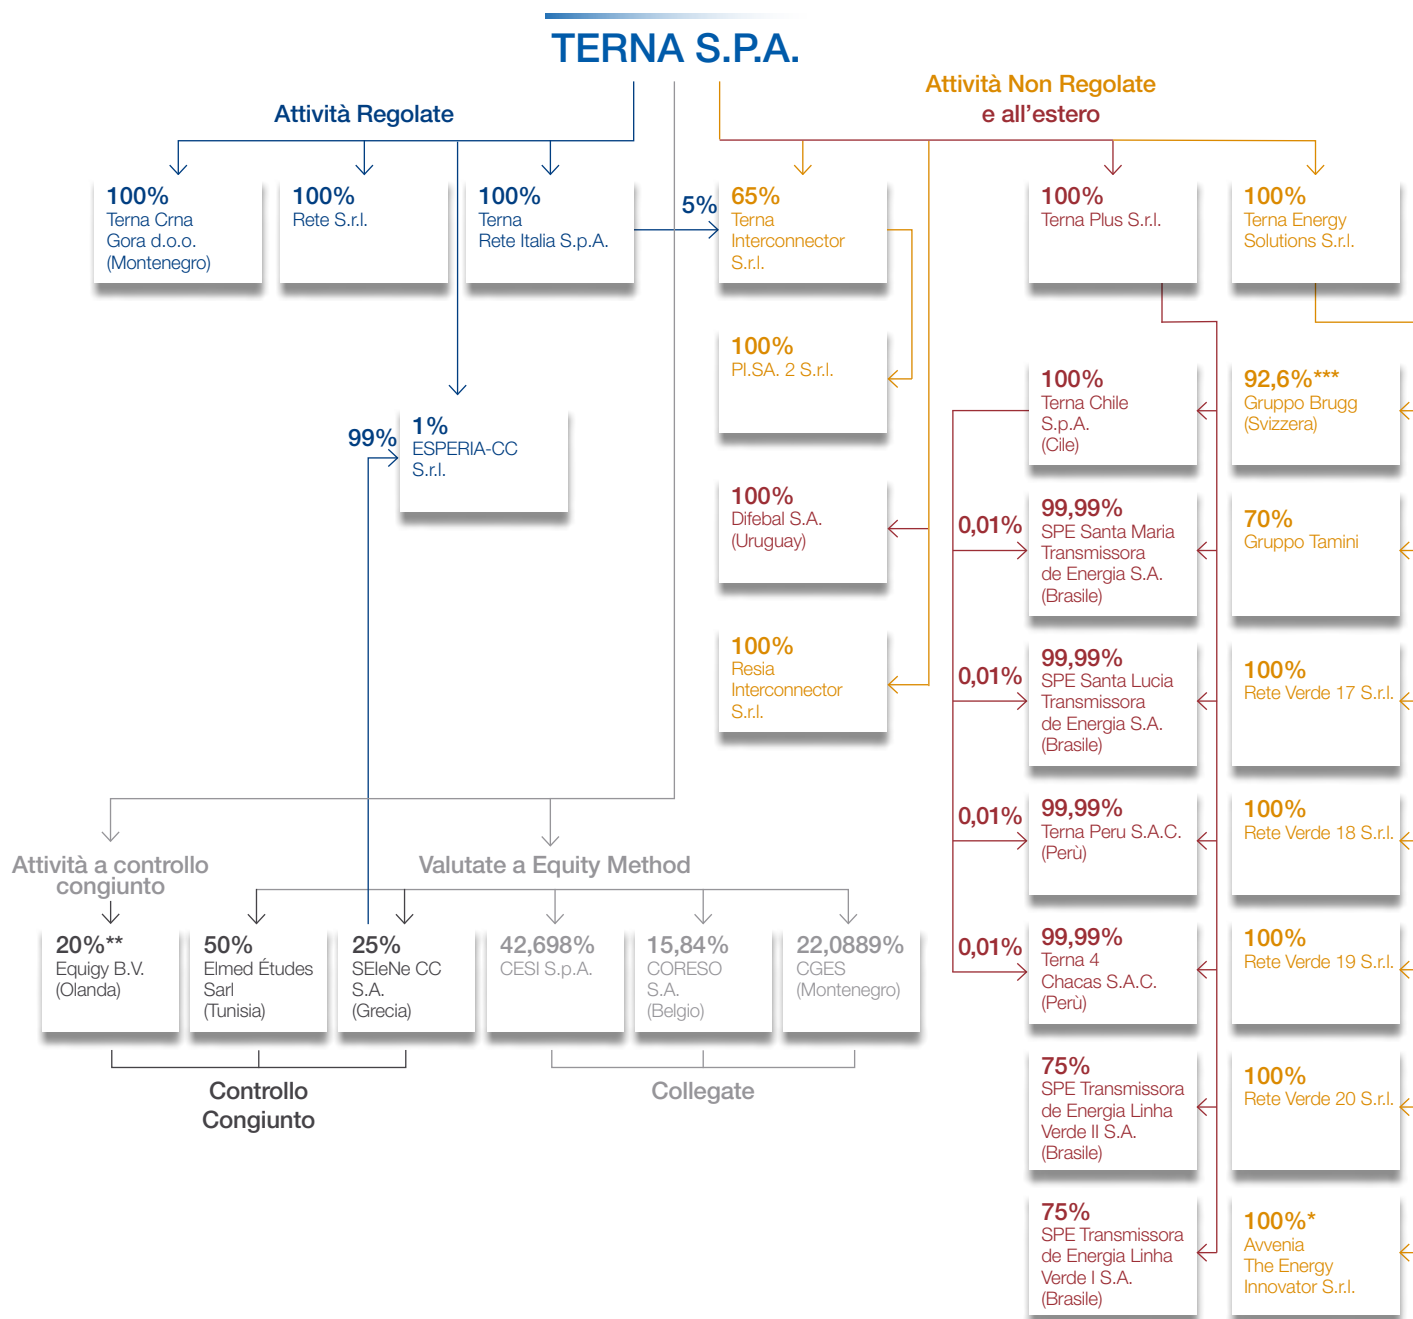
TERNA S.P.A.

Attività Regolate

Attività Non Regolate e all'estero

100% Terna Crna Gora d.o.o. (Montenegro)

100% Rete S.r.l.

100% Terna Rete Italia S.p.A.

5%

65% Terna Interconnector S.r.l.

100% Terna Plus S.r.l.

100% Terna Energy Solutions S.r.l.

100% PI.SA. 2 S.r.l.

99%

1% ESPERIA-CC S.r.l.

100% Terna Chile S.p.A. (Cile)

92,6%*** Gruppo Brugg (Svizzera)

100% Difebal S.A. (Uruguay)

0,01%

99,99% SPE Santa Maria Transmissora de Energia S.A. (Brasile)

70% Gruppo Tamini

100% Resia Interconnector S.r.l.

0,01%

99,99% SPE Santa Lucia Transmissora de Energia S.A. (Brasile)

100% Rete Verde 17 S.r.l.

0,01%

99,99% Terna Peru S.A.C. (Perù)

100% Rete Verde 18 S.r.l.

Attività a controllo congiunto

Valutate a Equity Method

0,01%

99,99% Terna 4 Chacas S.A.C. (Perù)

100% Rete Verde 19 S.r.l.

20%** Equigy B.V. (Olanda)

50% Elmed Études Sarl (Tunisia)

25% SEleNe CC S.A. (Grecia)

42,698% CESI S.p.A.

15,84% CORESO S.A. (Belgio)

22,0889% CGES (Montenegro)

Controllo Congiunto

Collegate

75% SPE Transmissora de Energia Linha Verde II S.A. (Brasile)

100% Rete Verde 20 S.r.l.

75% SPE Transmissora de Energia Linha Verde I S.A. (Brasile)

100%* Avvenia The Energy Innovator S.r.l.